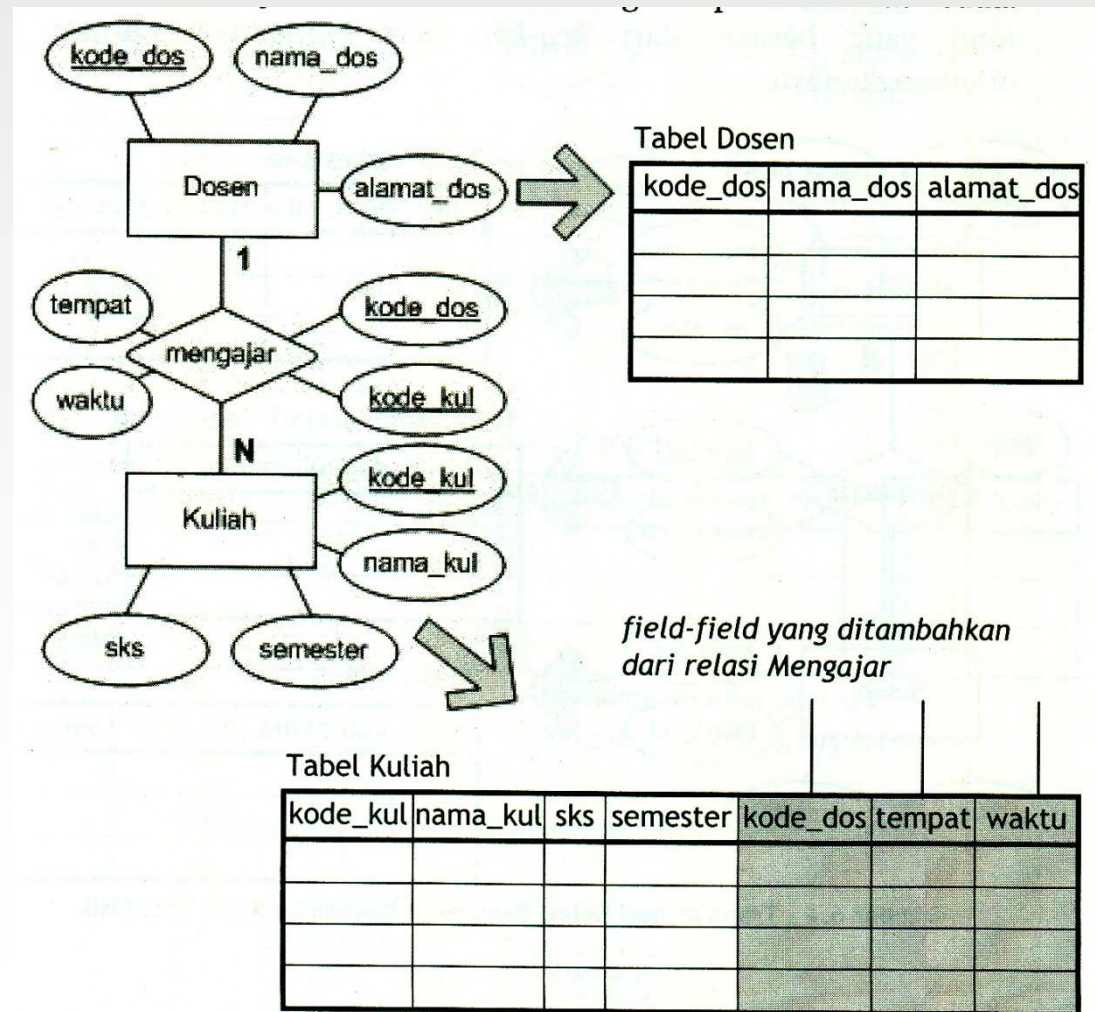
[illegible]

kode_dos
nama_dos
Dosen
alamat_dos
1
tempat
mengajar
kode_dos
waktu
kode_kul
N
kode_kul
Kuliah
nama_kul
sks
semester

Tabel Dosen

| kode_dos | nama_dos | alamat_dos |
|---|---|---|
| | | |
| | | |
| | | |
| | | |

*field-field yang ditambahkan dari relasi Mengajar*

Tabel Kuliah

| kode_kul | nama_kul | sks | semester | kode_dos | tempat | waktu |
|---|---|---|---|---|---|---|
| | | | | | | |
| | | | | | | |
| | | | | | | |
| | | | | | | |